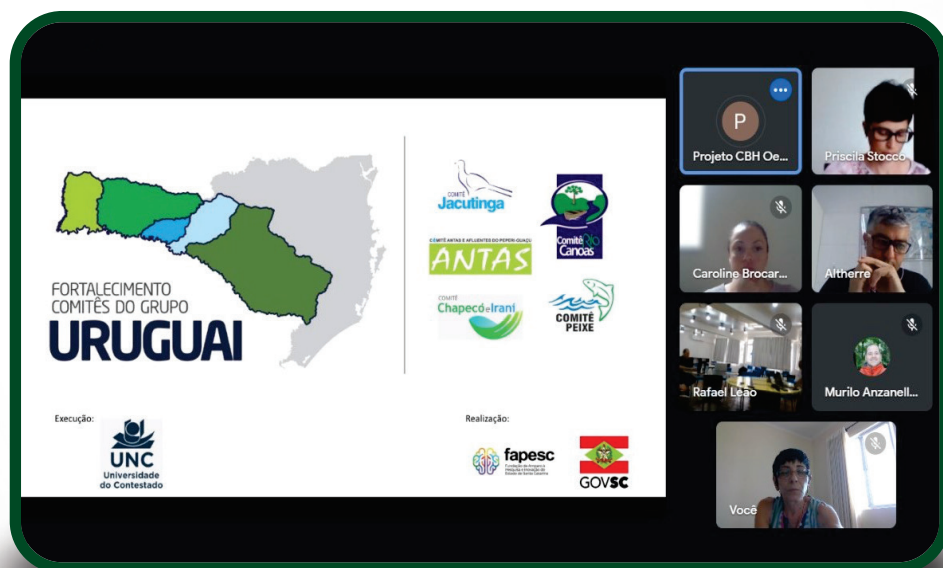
FORTALECIMENTO
COMITÊS DO GRUPO
URUGUAI

COMITÊ
Jacutinga

Comitê Canoas

COMITÊ ANTAS E AFLUENTES DO PEPERI-GUAÇU
ANTAS

COMITÊ
Chapecó e Irani

COMITÊ
PEIXE

Execução:
UNC
Universidade do Contestado

Realização:
fapesc
Fundação de Amparo à Pesquisa e Inovação do Estado de Santa Catarina

GOVSC

P
Projeto CBH Oe...
Priscila Stocco
Caroline Brocar...
Altherre
Rafael Leão
Murilo Anzanell...
Você